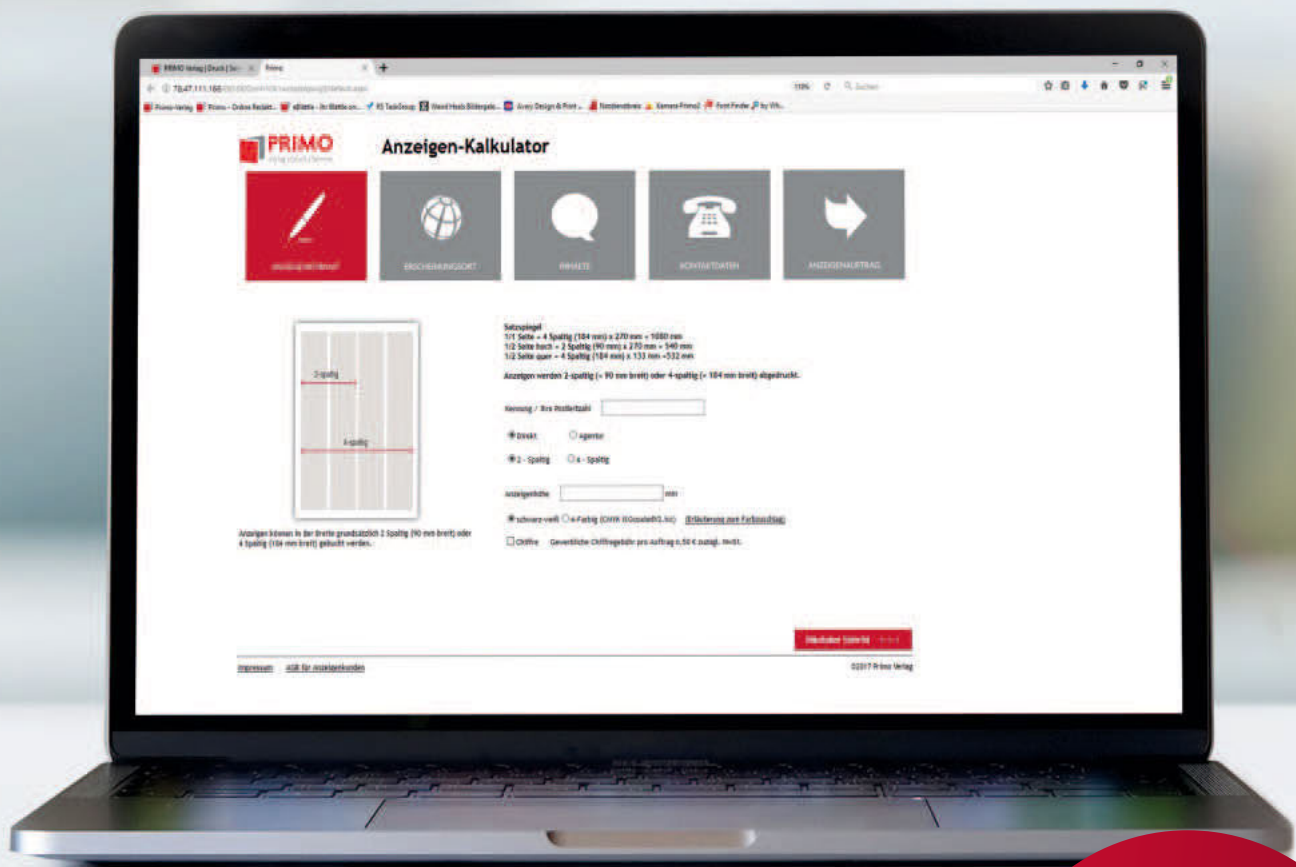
PRIMO Verlag | Druck | Se... × Primo × +

78.47.111.166

110% Suchen

Primo-Verlag Primo – Online Redakt... eBlatta – Ihr Blatt... KS TaskGroup Sheed Heals Bildergale... Avery Design & Print... Familienbrett Kamera Primo2 Font Finder by Wh...

PRIMO

Anzeigen-Kalkulator

ANZEIGENFORMAT

ERSCHEINUNGSORT

INHALTE

KONTAKTDATEN

ANZEIGENAUFTRAG

2-spaltig

4-spaltig

Anzeigen können in der Breite grundsätzlich 2 Spaltig (90 mm breit) oder 4 Spaltig (184 mm breit) gebucht werden.

Satzspiegel
1/1 Seite = 4 Spaltig (184 mm) x 270 mm = 1080 mm
1/2 Seite hoch = 2 Spaltig (90 mm) x 270 mm = 540 mm
1/2 Seite quer = 4 Spaltig (184 mm) x 133 mm =532 mm

Anzeigen werden 2-spaltig (= 90 mm breit) oder 4-spaltig (= 184 mm breit) abgedruckt.

Kennung / Ihre Postleitzahl

Direkt Agentur

2 - Spaltig 4 - Spaltig

Anzeigenhöhe mm

schwarz-weiß 4-Farbig (CMYK ISOcoatedV2.icc) Erläuterung zum Farbzuschlag

Chiffre Gewerbliche Chiffregebühr pro Auftrag 6,50 € zuzügl. MwSt.

Nächster Schritt

Impressum AGB für Anzeigenkunden

©2017 Primo Verlag